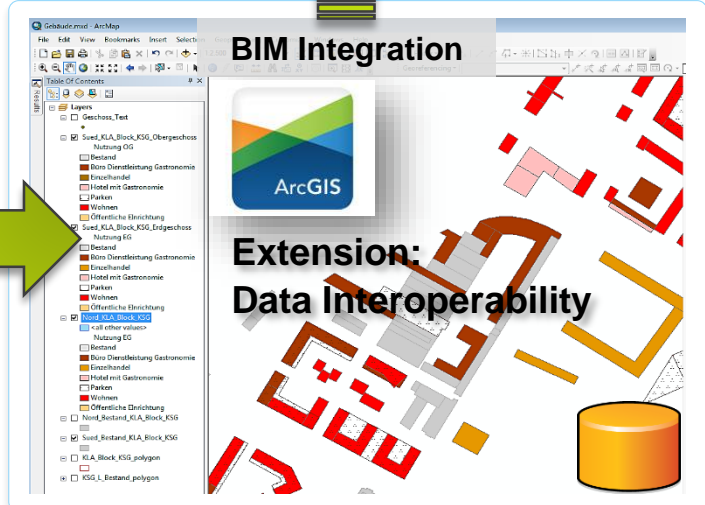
Gebäude.mxd - ArcMap
File Edit View Bookmarks Insert Selection

BIM Integration

ArcGIS

Extension:
Data Interoperability

Table Of Contents
Layers
Geschoss_Text
Sued_KLA_Block_KSG_Obergeschoss
Nutzung OG
Bestand
Büro Dienstleistung Gastronomie
Einzelhandel
Hotel mit Gastronomie
Parken
Wohnen
Öffentliche Einrichtung
Sued_KLA_Block_KSG_Erdgeschoss
Nutzung EG
Bestand
Büro Dienstleistung Gastronomie
Einzelhandel
Hotel mit Gastronomie
Parken
Wohnen
Öffentliche Einrichtung
Nord_KLA_Block_KSG
<all other values>
Nutzung EG
Bestand
Büro Dienstleistung Gastronomie
Einzelhandel
Hotel mit Gastronomie
Parken
Wohnen
Öffentliche Einrichtung
Nord_Bestand_KLA_Block_KSG
Sued_Bestand_KLA_Block_KSG
KLA_Block_KSG_polygon
KSG_L_Bestand_polygon